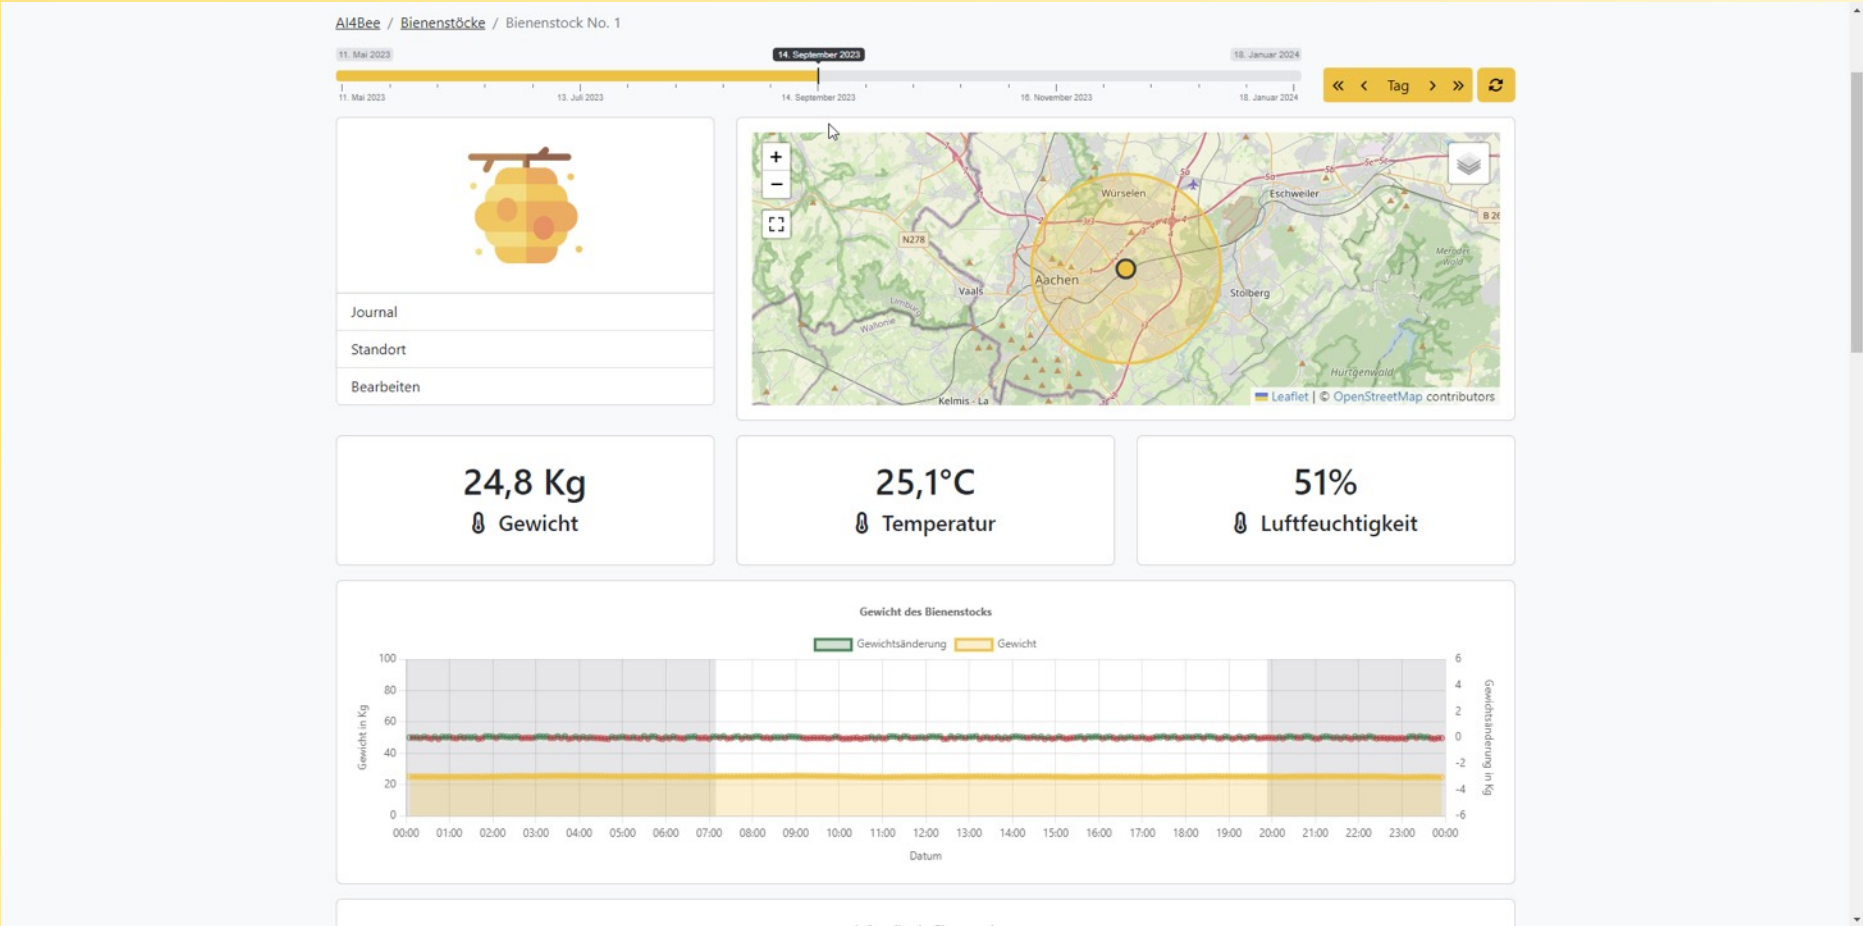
AI4Bee / Bienenstöcke / Bienenstock No. 1

11. Mai 2023 14. September 2023 18. Januar 2024

11. Mai 2023 13. Juli 2023 14. September 2023 16. November 2023 18. Januar 2024

« ‹ Tag › »

Journal
Standort
Bearbeiten

+
−

Würselen Eschweiler N278 Aachen Vaals Stolberg Limburg Wallonie Kelmis - La Hürtgenwald Meroder Wald B 26

Leaflet | © OpenStreetMap contributors

24,8 Kg
Gewicht

25,1°C
Temperatur

51%
Luftfeuchtigkeit

Gewicht des Bienenstocks

Gewichtsänderung Gewicht

Gewicht in Kg

100 80 60 40 20 0

6 4 2 0 -2 -4 -6

Gewichtsänderung in Kg

00:00 01:00 02:00 03:00 04:00 05:00 06:00 07:00 08:00 09:00 10:00 11:00 12:00 13:00 14:00 15:00 16:00 17:00 18:00 19:00 20:00 21:00 22:00 23:00 00:00

Datum